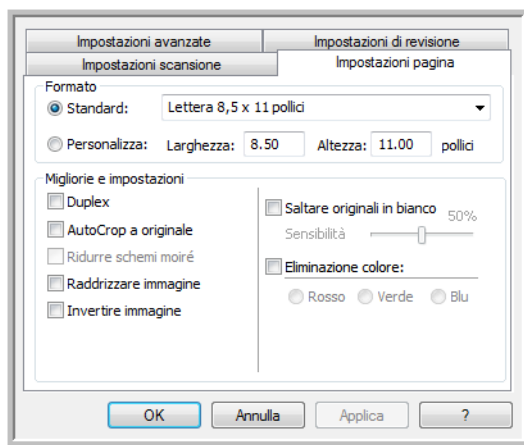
Impostazioni avanzate
Impostazioni di revisione
Impostazioni scansione
Impostazioni pagina

Formato
Standard: Lettera 8,5 x 11 pollici
Personalizza: Larghezza: 8.50 Altezza: 11.00 pollici

Migliorie e impostazioni
Duplex
AutoCrop a originale
Ridurre schemi moiré
Raddrizzare immagine
Invertire immagine

Saltare originali in bianco
50%
Sensibilità
Eliminazione colore:
Rosso Verde Blu

OK Annulla Applica ?